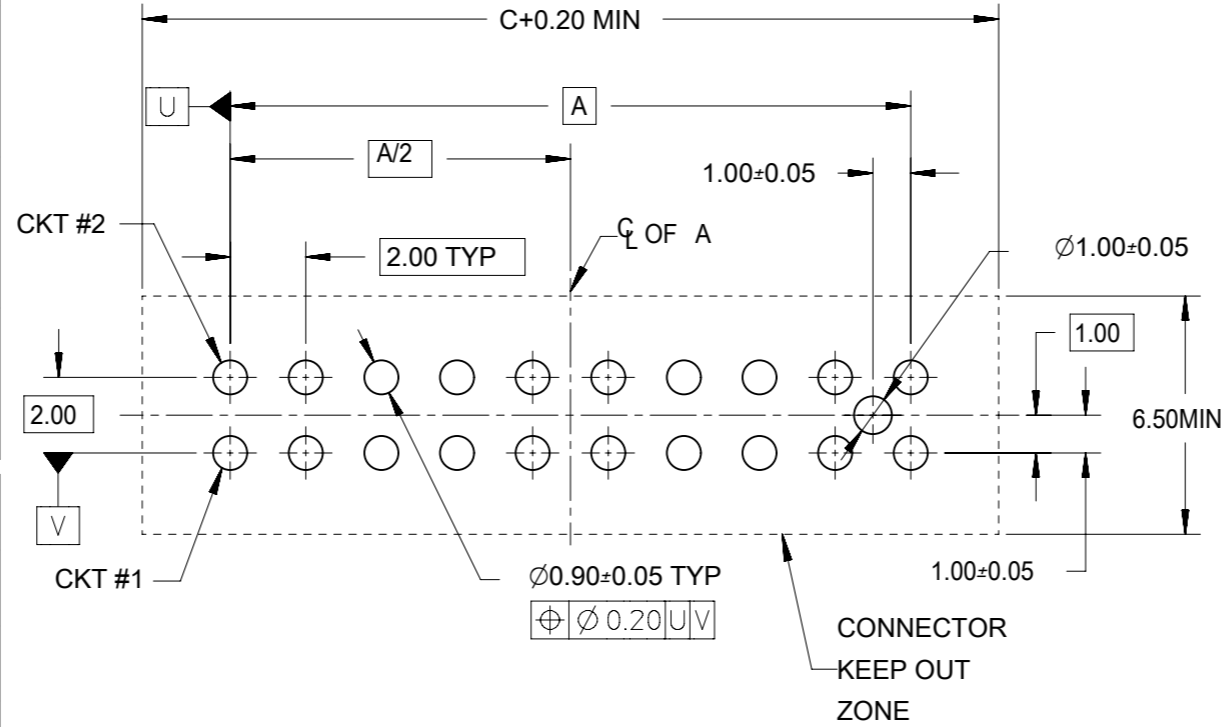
C+0.20 MIN

U

A

A/2

1.00±0.05

CKT #2

$C_L$ OF A

2.00 TYP

$\varnothing$1.00±0.05

1.00

2.00

6.50MIN

V

CKT #1

$\varnothing$0.90±0.05 TYP

| $\oplus$ | $\varnothing$ 0.20 | U | V |
|---|---|---|---|

1.00±0.05

CONNECTOR
KEEP OUT
ZONE